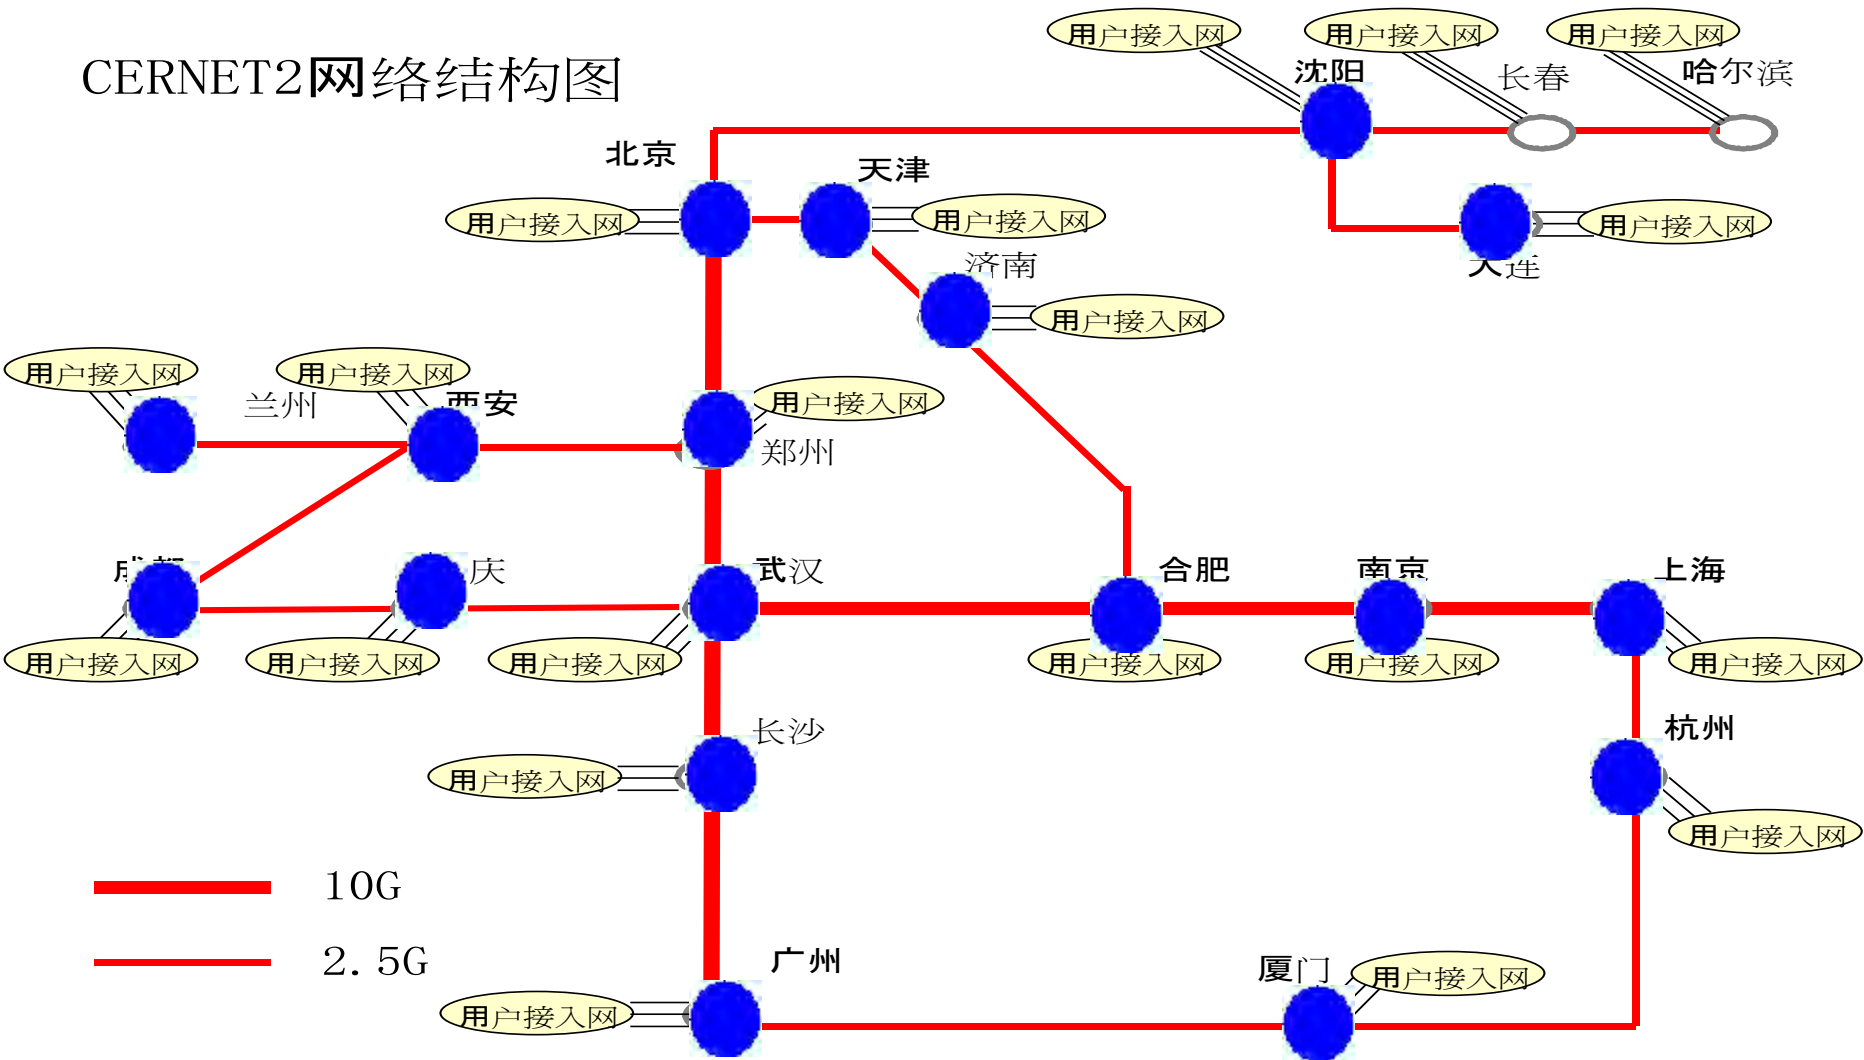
CERNET2网络结构图

用户接入网
用户接入网
用户接入网
沈阳
长春
哈尔滨
北京
天津
用户接入网
用户接入网
用户接入网
大连
济南
用户接入网
用户接入网
用户接入网
兰州
西安
用户接入网
郑州
成都
重庆
武汉
合肥
南京
上海
用户接入网
用户接入网
用户接入网
用户接入网
用户接入网
用户接入网
长沙
杭州
用户接入网
用户接入网
10G
2.5G
广州
厦门
用户接入网
用户接入网